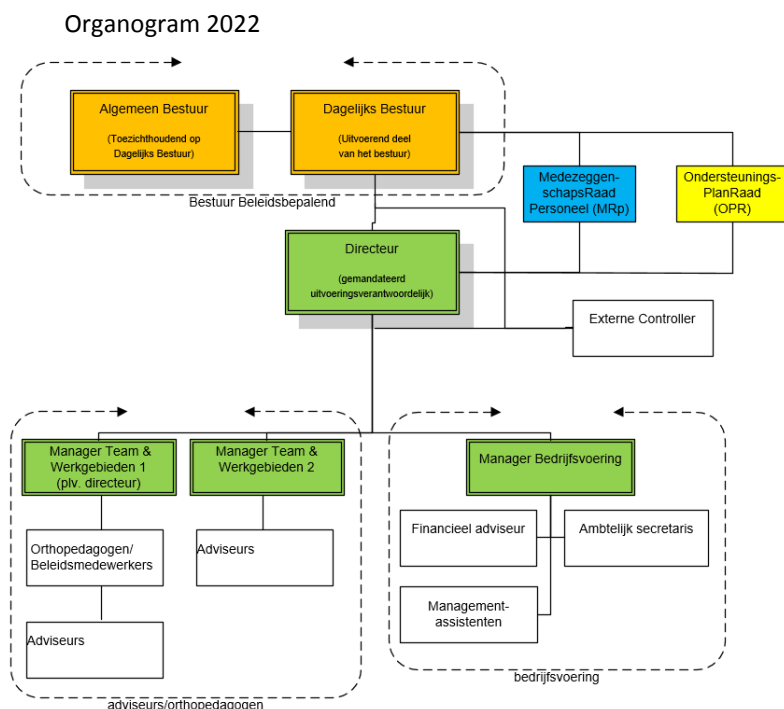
Organogram 2022

Algemeen Bestuur

(Toezichthoudend op Dagelijks Bestuur)

Dagelijks Bestuur

(Uitvoerend deel van het bestuur)

Bestuur Beleidsbepalend

Medezeggen-schapsRaad Personeel (MRp)

Ondersteunings-PlanRaad (OPR)

Directeur

(gemandateerd uitvoeringsverantwoordelijk)

Externe Controller

Manager Team & Werkgebieden 1 (plv. directeur)

Manager Team & Werkgebieden 2

Manager Bedrijfsvoering

Orthopedagogen/ Beleidsmedewerkers

Adviseurs

Adviseurs

Financieel adviseur

Ambtelijk secretaris

Management-assistenten

bedrijfsvoering

adviseurs/orthopedagogen